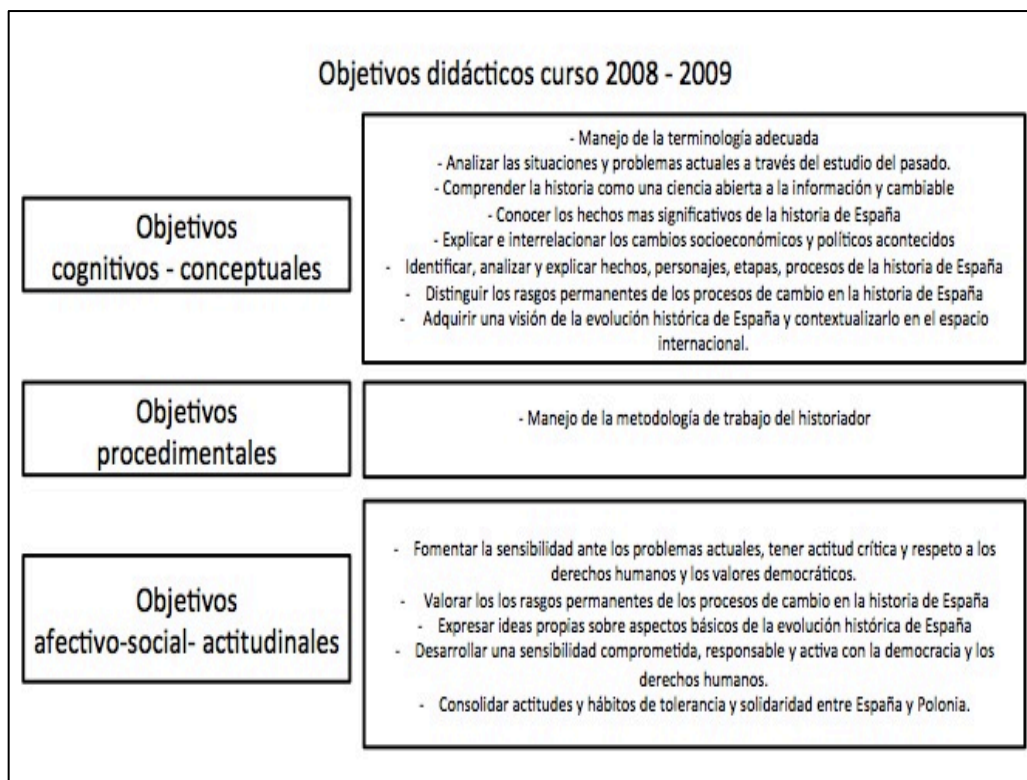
Objetivos didácticos curso 2008 - 2009

Objetivos cognitivos - conceptuales

- Manejo de la terminología adecuada
- Analizar las situaciones y problemas actuales a través del estudio del pasado.
- Comprender la historia como una ciencia abierta a la información y cambiable
- Conocer los hechos mas significativos de la historia de España
- Explicar e interrelacionar los cambios socioeconómicos y políticos acontecidos
- Identificar, analizar y explicar hechos, personajes, etapas, procesos de la historia de España
- Distinguir los rasgos permanentes de los procesos de cambio en la historia de España
- Adquirir una visión de la evolución histórica de España y contextualizarlo en el espacio internacional.

Objetivos procedimentales

- Manejo de la metodología de trabajo del historiador

Objetivos afectivo-social- actitudinales

- Fomentar la sensibilidad ante los problemas actuales, tener actitud crítica y respeto a los derechos humanos y los valores democráticos.
- Valorar los los rasgos permanentes de los procesos de cambio en la historia de España
- Expresar ideas propias sobre aspectos básicos de la evolución histórica de España
- Desarrollar una sensibilidad comprometida, responsable y activa con la democracia y los derechos humanos.
- Consolidar actitudes y hábitos de tolerancia y solidaridad entre España y Polonia.